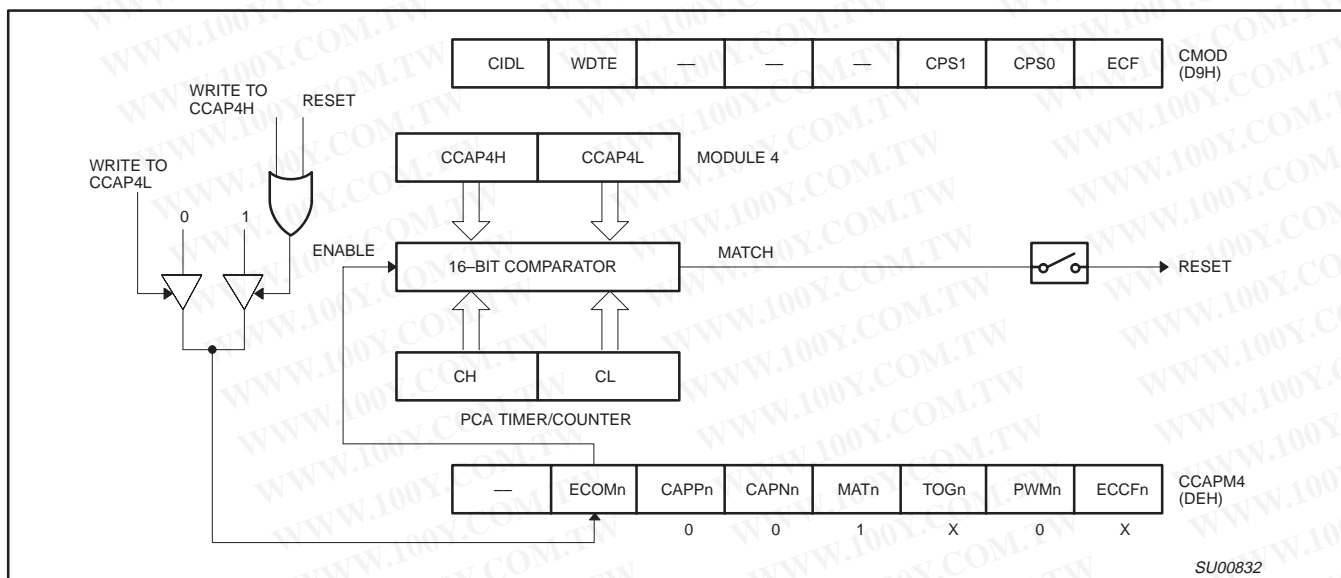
| CIDL | WDTE | — | — | — | CPS1 | CPS0 | ECF |
|---|---|---|---|---|---|---|---|

CMOD (D9H)

WRITE TO CCAP4H

RESET

WRITE TO CCAP4L

0

1

| CCAP4H | CCAP4L |
|---|---|

MODULE 4

ENABLE

16–BIT COMPARATOR

MATCH

RESET

| CH | CL |
|---|---|

PCA TIMER/COUNTER

| — | ECOMn | CAPPn | CAPNn | MATn | TOGn | PWMn | ECCFn |
|---|---|---|---|---|---|---|---|
| | | 0 | 0 | 1 | X | 0 | X |

CCAPM4 (DEH)

SU00832

WWW.100Y.COM.TW